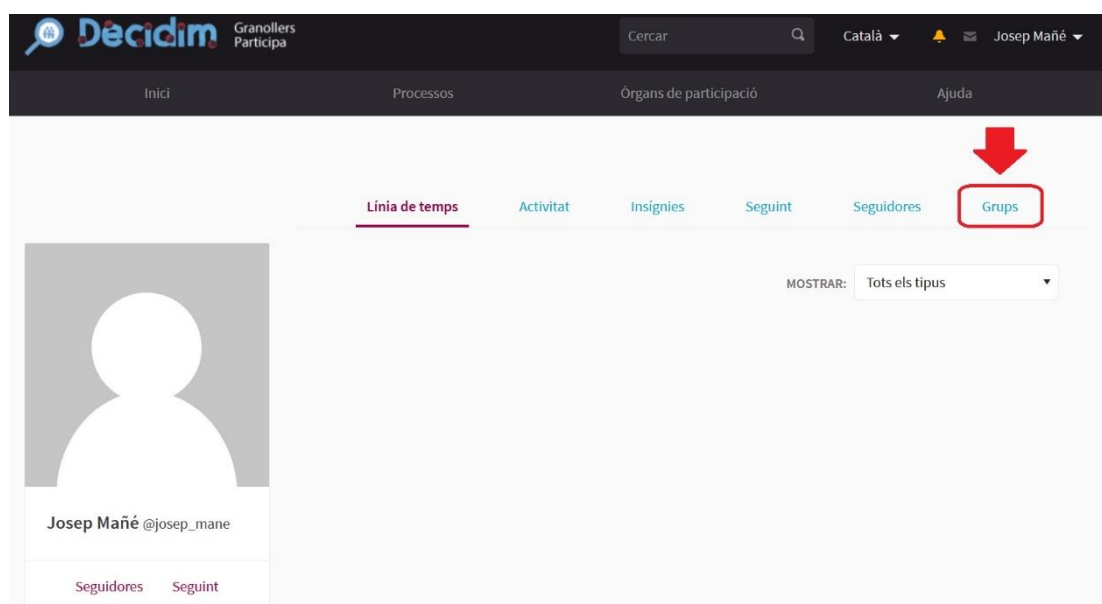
Decidim Granollers Participa

Cercar

Català

Josep Mañé

Inici

Processos

Òrgans de participació

Ajuda

Línia de temps

Activitat

Insígnies

Seguint

Seguidores

Grups

MOSTRAR: Tots els tipus

Josep Mañé @josep_mane

Seguidores Seguint